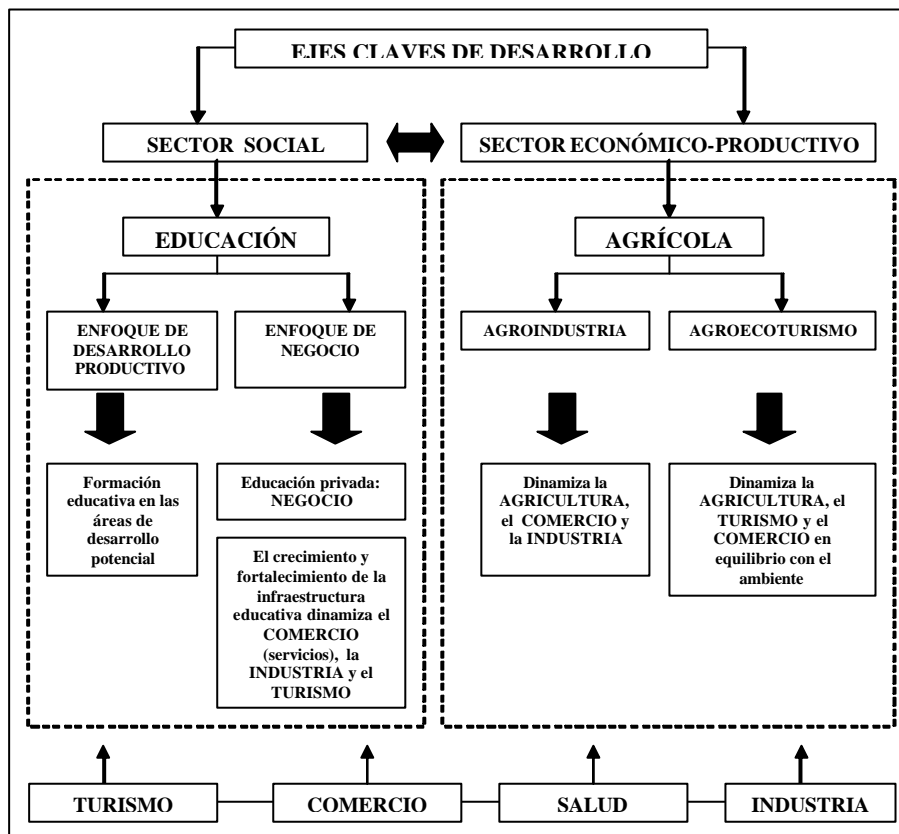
EJES CLAVES DE DESARROLLO

SECTOR SOCIAL

SECTOR ECONÓMICO-PRODUCTIVO

EDUCACIÓN

ENFOQUE DE DESARROLLO PRODUCTIVO

ENFOQUE DE NEGOCIO

Formación educativa en las áreas de desarrollo potencial

Educación privada: NEGOCIO

El crecimiento y fortalecimiento de la infraestructura educativa dinamiza el COMERCIO (servicios), la INDUSTRIA y el TURISMO

AGRÍCOLA

AGROINDUSTRIA

AGROECOTURISMO

Dinamiza la AGRICULTURA, el COMERCIO y la INDUSTRIA

Dinamiza la AGRICULTURA, el TURISMO y el COMERCIO en equilibrio con el ambiente

TURISMO

COMERCIO

SALUD

INDUSTRIA